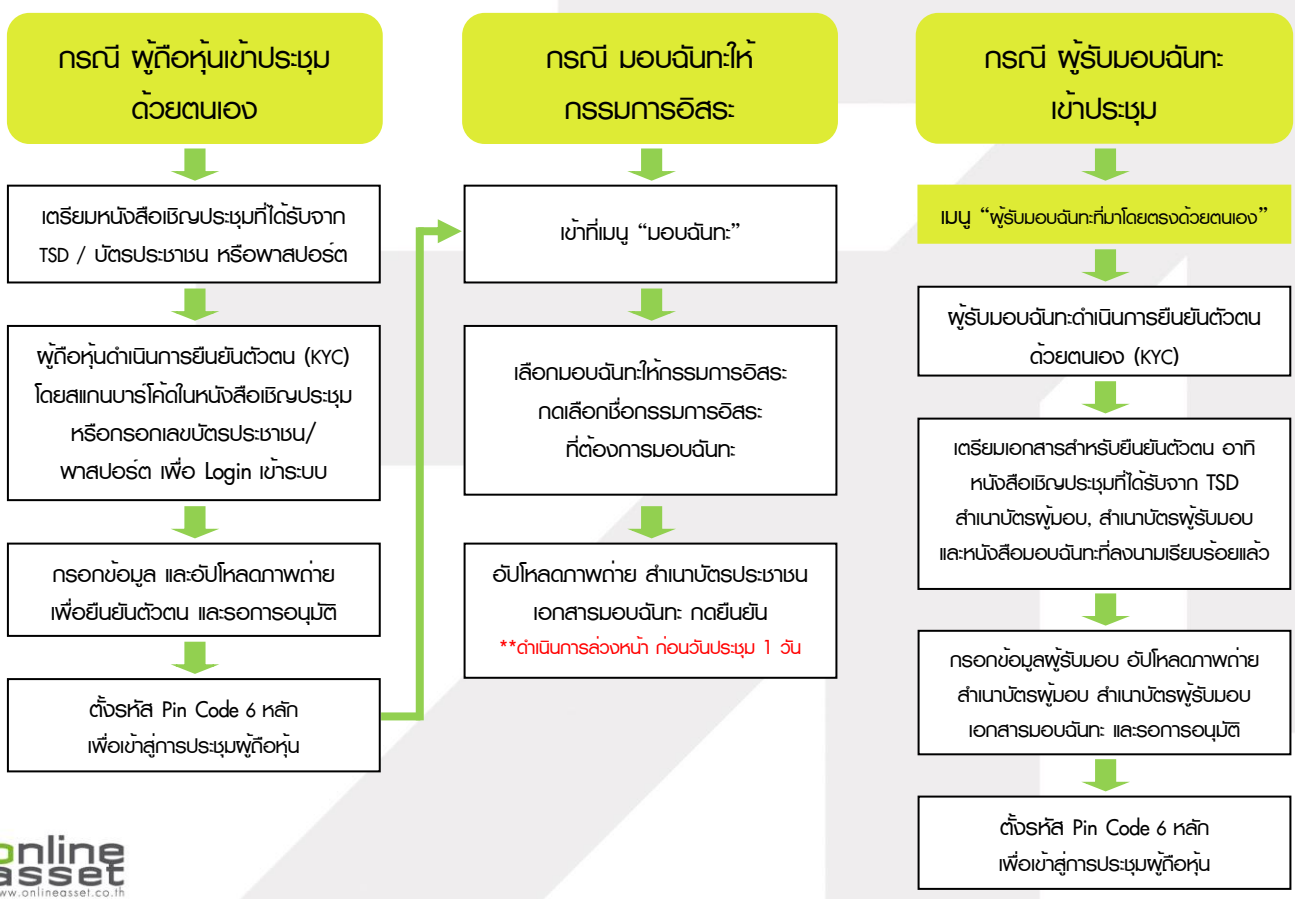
กรณี ผู้ถือหุ้นเข้าประชุมด้วยตนเอง

เตรียมหนังสือเชิญประชุมที่ได้รับจาก TSD / บัตรประชาชน หรือพาสปอร์ต

ผู้ถือหุ้นดำเนินการยืนยันตัวตน (KYC) โดยสแกนบาร์โค้ดในหนังสือเชิญประชุม หรือกรอกเลขบัตรประชาชน/พาสปอร์ต เพื่อ Login เข้าระบบ

กรอกข้อมูล และอัปโหลดภาพถ่าย เพื่อยืนยันตัวตน และรอการอนุมัติ

ตั้งรหัส Pin Code 6 หลัก เพื่อเข้าสู่การประชุมผู้ถือหุ้น

กรณี มอบฉันทะให้กรรมการอิสระ

เข้าที่เมนู “มอบฉันทะ”

เลือกมอบฉันทะให้กรรมการอิสระ กดเลือกชื่อกรรมการอิสระ ที่ต้องการมอบฉันทะ

อัปโหลดภาพถ่าย สำเนาบัตรประชาชน เอกสารมอบฉันทะ กดยืนยัน

**ดำเนินการล่วงหน้า ก่อนวันประชุม 1 วัน

กรณี ผู้รับมอบฉันทะเข้าประชุม

เมนู “ผู้รับมอบฉันทะที่มาโดยตรงด้วยตนเอง”

ผู้รับมอบฉันทะดำเนินการยืนยันตัวตนด้วยตนเอง (KYC)

เตรียมเอกสารสำหรับยืนยันตัวตน อาทิ หนังสือเชิญประชุมที่ได้รับจาก TSD สำเนาบัตรผู้มอบ, สำเนาบัตรผู้รับมอบ และหนังสือมอบฉันทะที่ลงนามเรียบร้อยแล้ว

กรอกข้อมูลผู้รับมอบ อัปโหลดภาพถ่าย สำเนาบัตรผู้มอบ สำเนาบัตรผู้รับมอบ เอกสารมอบฉันทะ และรอการอนุมัติ

ตั้งรหัส Pin Code 6 หลัก เพื่อเข้าสู่การประชุมผู้ถือหุ้น

online asset
www.onlineasset.co.th